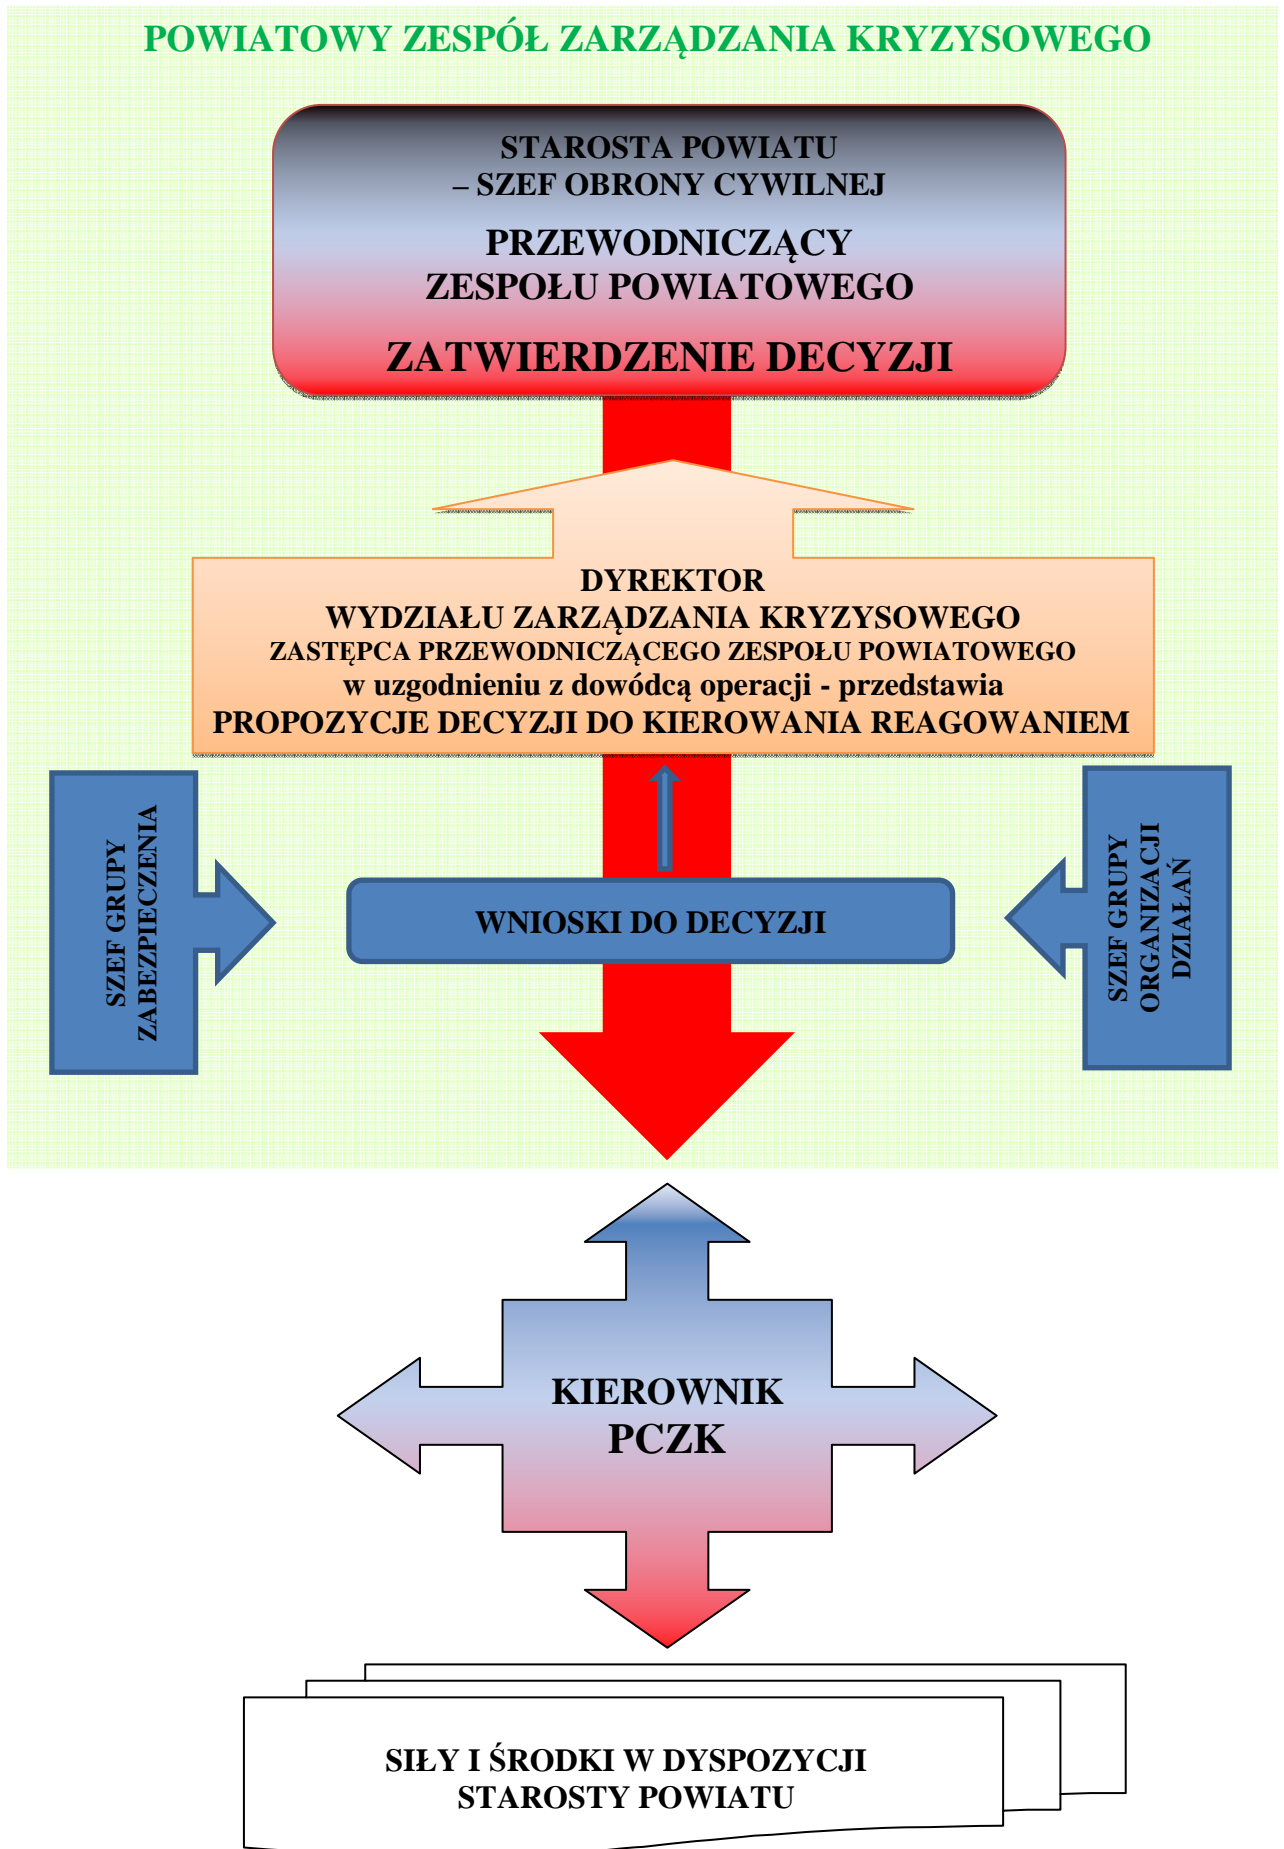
POWIATOWY ZESPÓŁ ZARZĄDZANIA KRYZYSOWEGO

STAROSTA POWIATU
– SZEF OBRONY CYWILNEJ

PRZEWODNICZĄCY
ZESPOŁU POWIATOWEGO

ZATWIERDZENIE DECYZJI

DYREKTOR
WYDZIAŁU ZARZĄDZANIA KRYZYSOWEGO
ZASTĘPCA PRZEWODNICZĄCEGO ZESPOŁU POWIATOWEGO
w uzgodnieniu z dowódcą operacji - przedstawia
PROPOZYCJE DECYZJI DO KIEROWANIA REAGOWANIEM

SZEF GRUPY ZABEZPIECZENIA

WNIOSKI DO DECYZJI

SZEF GRUPY ORGANIZACJI DZIAŁAŃ

KIEROWNIK
PCZK

SIŁY I ŚRODKI W DYSPOZYCJI
STAROSTY POWIATU